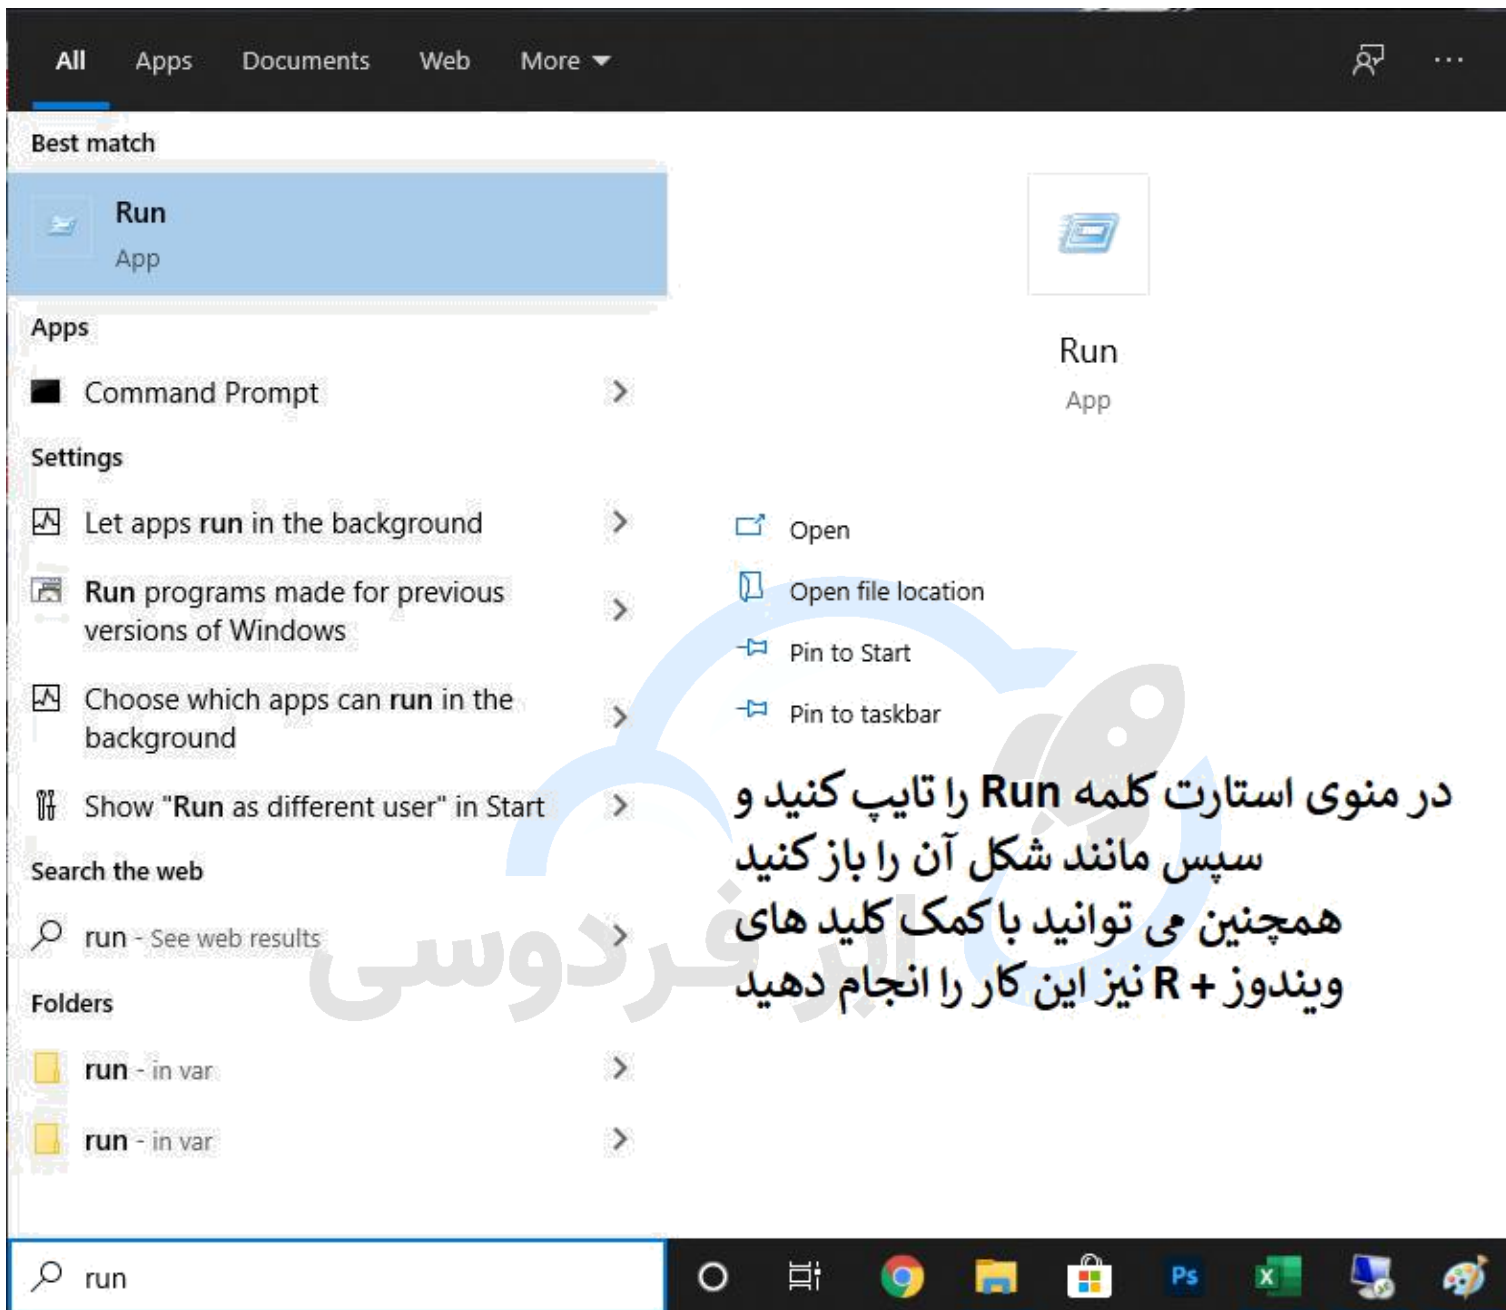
All Apps Documents Web More

Best match

Run
App

Apps

Command Prompt

Settings

Let apps run in the background

Run programs made for previous versions of Windows

Choose which apps can run in the background

Show "Run as different user" in Start

Search the web

run - See web results

Folders

run - in var

run - in var

Run
App

Open

Open file location

Pin to Start

Pin to taskbar

در منوی استارت کلمه Run را تایپ کنید و
سپس مانند شکل آن را باز کنید
همچنین می توانید با کمک کلید های
ویندوز + R نیز این کار را انجام دهید

ابر فردوسی

run